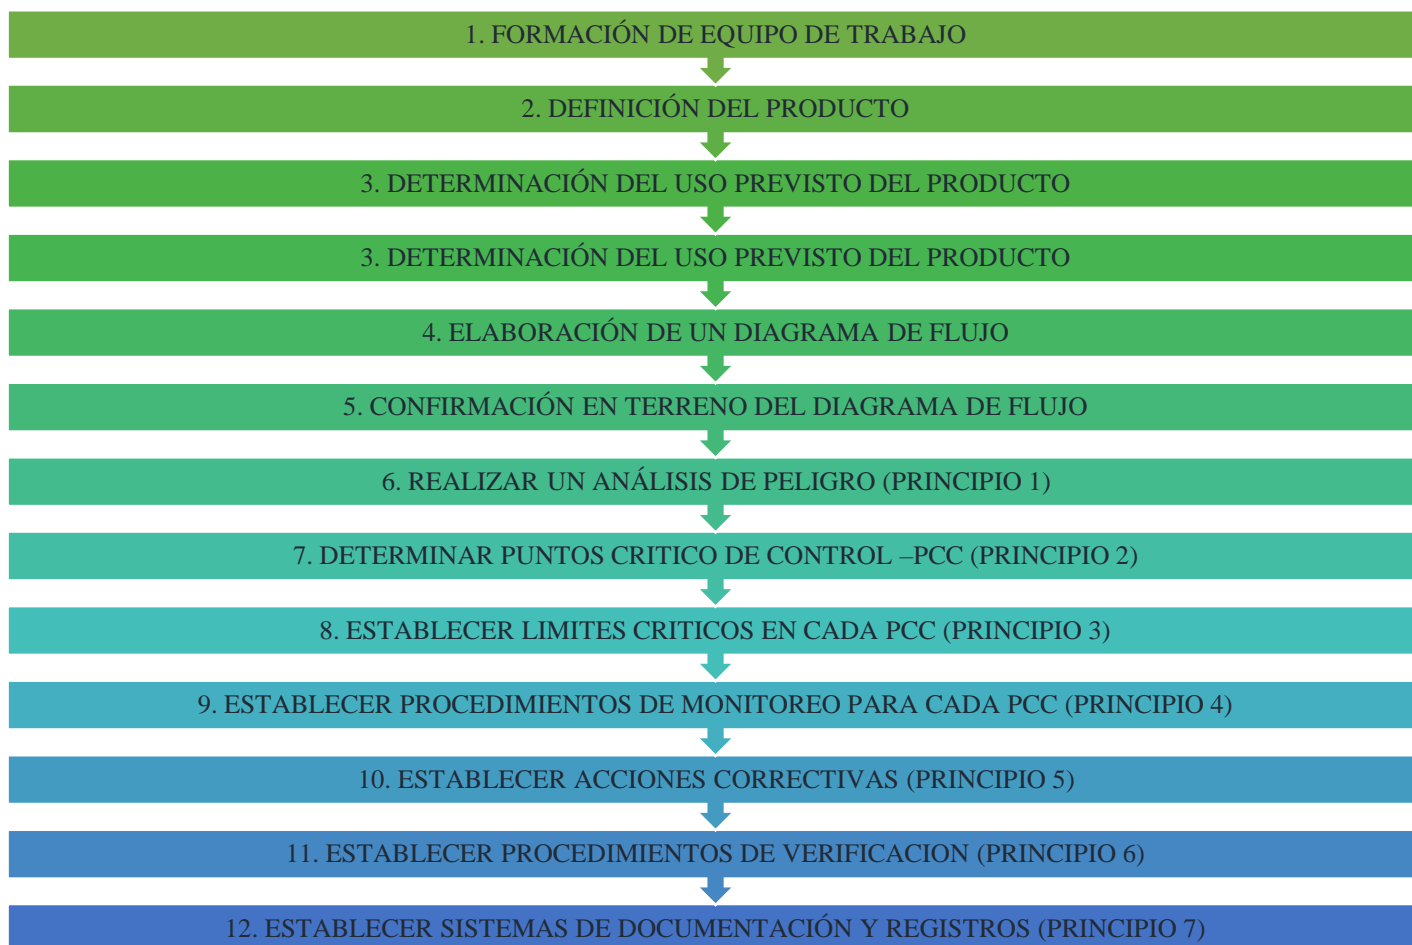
1. FORMACIÓN DE EQUIPO DE TRABAJO

2. DEFINICIÓN DEL PRODUCTO

3. DETERMINACIÓN DEL USO PREVISTO DEL PRODUCTO

3. DETERMINACIÓN DEL USO PREVISTO DEL PRODUCTO

4. ELABORACIÓN DE UN DIAGRAMA DE FLUJO

5. CONFIRMACIÓN EN TERRENO DEL DIAGRAMA DE FLUJO

6. REALIZAR UN ANÁLISIS DE PELIGRO (PRINCIPIO 1)

7. DETERMINAR PUNTOS CRITICO DE CONTROL –PCC (PRINCIPIO 2)

8. ESTABLECER LIMITES CRITICOS EN CADA PCC (PRINCIPIO 3)

9. ESTABLECER PROCEDIMIENTOS DE MONITOREO PARA CADA PCC (PRINCIPIO 4)

10. ESTABLECER ACCIONES CORRECTIVAS (PRINCIPIO 5)

11. ESTABLECER PROCEDIMIENTOS DE VERIFICACION (PRINCIPIO 6)

12. ESTABLECER SISTEMAS DE DOCUMENTACIÓN Y REGISTROS (PRINCIPIO 7)